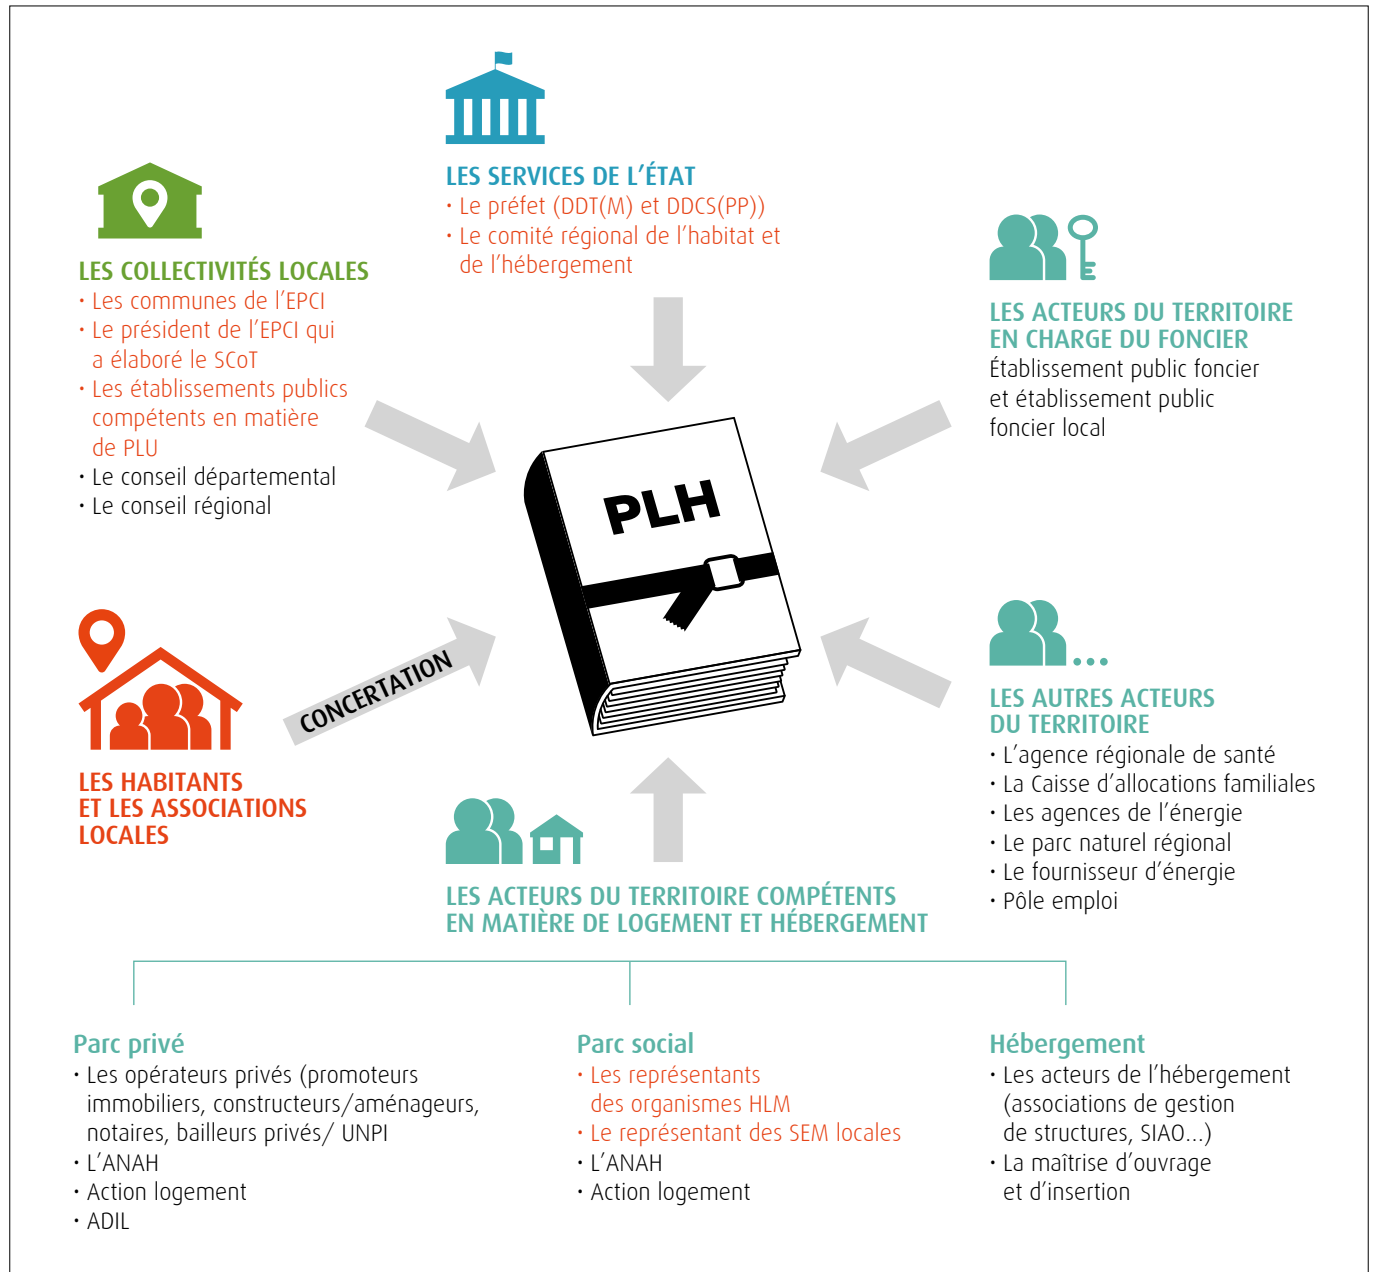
LES SERVICES DE L'ÉTAT
• Le préfet (DDT(M) et DDCS(PP))
• Le comité régional de l'habitat et de l'hébergement

LES COLLECTIVITÉS LOCALES
• Les communes de l'EPCI
• Le président de l'EPCI qui a élaboré le SCoT
• Les établissements publics compétents en matière de PLU
• Le conseil départemental
• Le conseil régional

LES ACTEURS DU TERRITOIRE EN CHARGE DU FONCIER
Établissement public foncier et établissement public foncier local

PLH

LES HABITANTS ET LES ASSOCIATIONS LOCALES

CONCERTATION

LES AUTRES ACTEURS DU TERRITOIRE
• L'agence régionale de santé
• La Caisse d'allocations familiales
• Les agences de l'énergie
• Le parc naturel régional
• Le fournisseur d'énergie
• Pôle emploi

LES ACTEURS DU TERRITOIRE COMPÉTENTS EN MATIÈRE DE LOGEMENT ET HÉBERGEMENT

Parc privé
• Les opérateurs privés (promoteurs immobiliers, constructeurs/aménageurs, notaires, bailleurs privés/ UNPI
• L'ANAH
• Action logement
• ADIL

Parc social
• Les représentants des organismes HLM
• Le représentant des SEM locales
• L'ANAH
• Action logement

Hébergement
• Les acteurs de l'hébergement (associations de gestion de structures, SIAO...)
• La maîtrise d'ouvrage et d'insertion